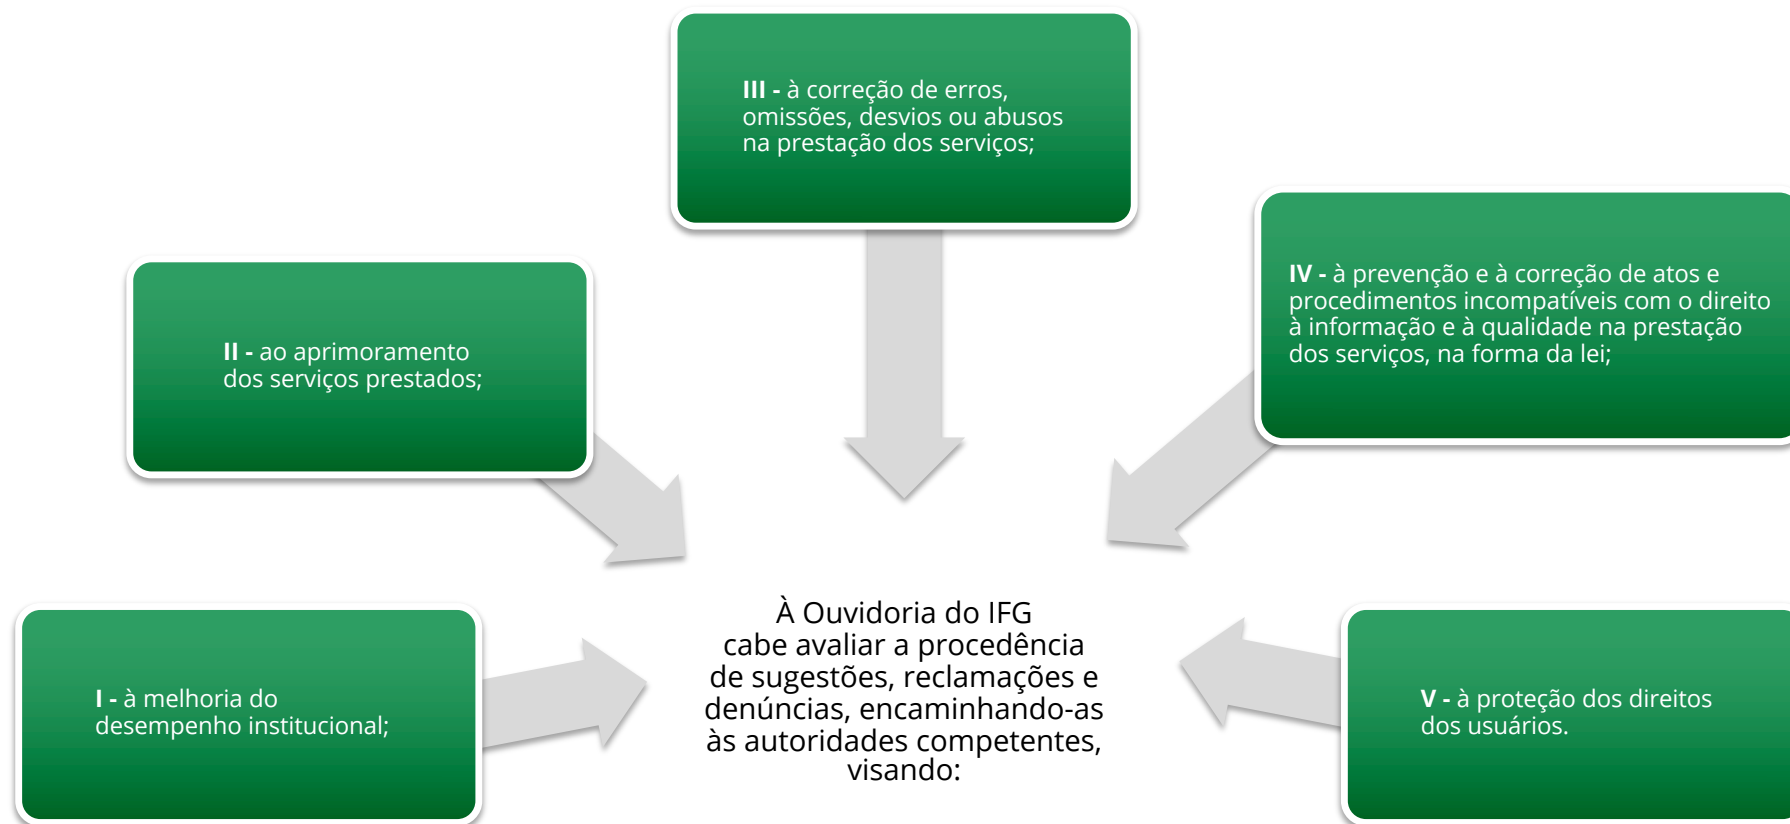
À Ouvidoria do IFG cabe avaliar a procedência de sugestões, reclamações e denúncias, encaminhando-as às autoridades competentes, visando:

I - à melhoria do desempenho institucional;

II - ao aprimoramento dos serviços prestados;

III - à correção de erros, omissões, desvios ou abusos na prestação dos serviços;

IV - à prevenção e à correção de atos e procedimentos incompatíveis com o direito à informação e à qualidade na prestação dos serviços, na forma da lei;

V - à proteção dos direitos dos usuários.